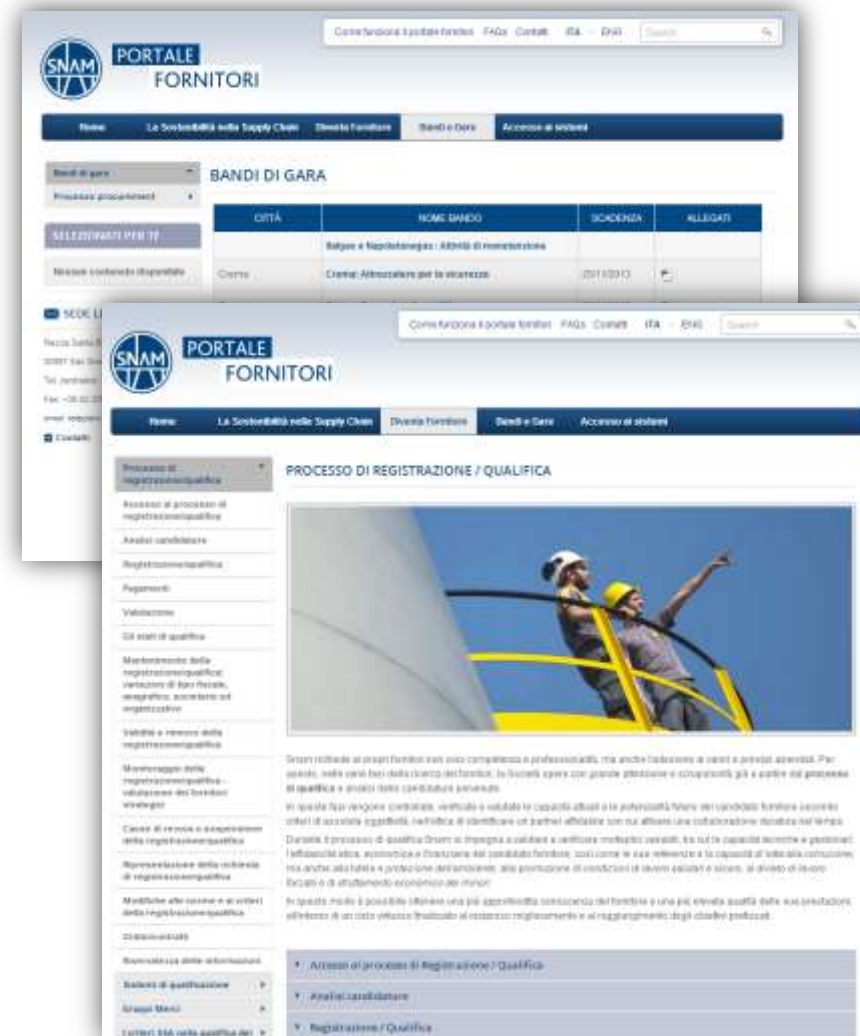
SNAM PORTALE FORNITORI

Come funziona il portale fornitori FAQs Contatti ITA - ENG Search

Home La Sostenibilità nella Supply Chain Diventa fornitore Bandi e Gare Accesso ai sistemi

Bandi di gara
Processo procurement

SELEZIONATI PER TE

Nessun contenuto disponibile

SEDE L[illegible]

BANDI DI GARA

| CITTÀ | NOME BANDO | SCADENZA | ALLEGATI |
|---|---|---|---|
| | Belgas e Napoletanagas : Attività di manutenzione | | |
| Crema | Crema: Attrezzature per la sicurezza | 20/11/2013 | |

SNAM PORTALE FORNITORI

Come funziona il portale fornitori FAQs Contatti ITA - ENG Search

Home La Sostenibilità nella Supply Chain Diventa fornitore Bandi e Gare Accesso ai sistemi

Processo di registrazione/qualifica
Accesso al processo di registrazione/qualifica
Analisi candidature
Registrazione/qualifica
Pagamenti
Valutazione
Gli stati di qualifica
Mantenimento della registrazione/qualifica: variazioni di tipo fiscale, anagrafico, societario ed organizzativo
Validità e rinnovo della registrazione/qualifica
Monitoraggio della registrazione/qualifica - valutazione dei fornitori strategici
Cause di revoca o sospensione della registrazione/qualifica
Ripresentazione della richiesta di registrazione/qualifica
Modifiche alle norme e ai criteri della registrazione/qualifica
Ordini/contratti
Riservatezza delle informazioni
Sistemi di qualificazione
Gruppi Merci
I criteri EMS nella qualifica dei

PROCESSO DI REGISTRAZIONE / QUALIFICA

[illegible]

Accesso al processo di Registrazione / Qualifica
Analisi candidature
Registrazione / Qualifica